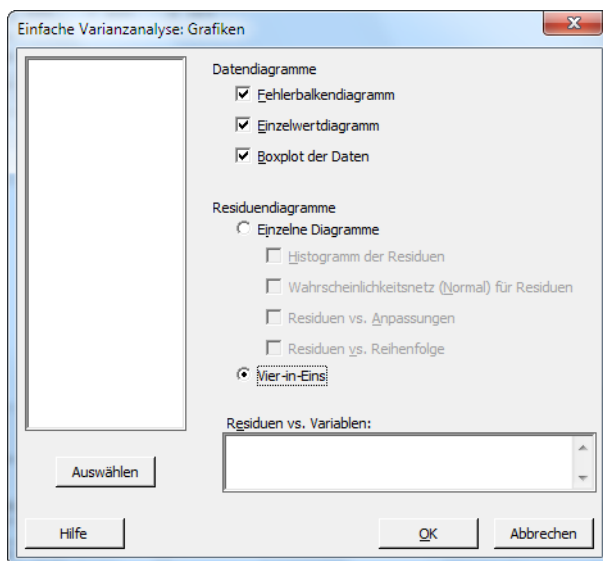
Einfache Varianzanalyse: Grafiken

Datendiagramme

Fehlerbalkendiagramm

Einzelwertdiagramm

Boxplot der Daten

Residuendiagramme

Einzelne Diagramme

Histogramm der Residuen

Wahrscheinlichkeitsnetz (Normal) für Residuen

Residuen vs. Anpassungen

Residuen vs. Reihenfolge

Vier-in-Eins

Residuen vs. Variablen:

Auswählen

Hilfe

OK

Abbrechen